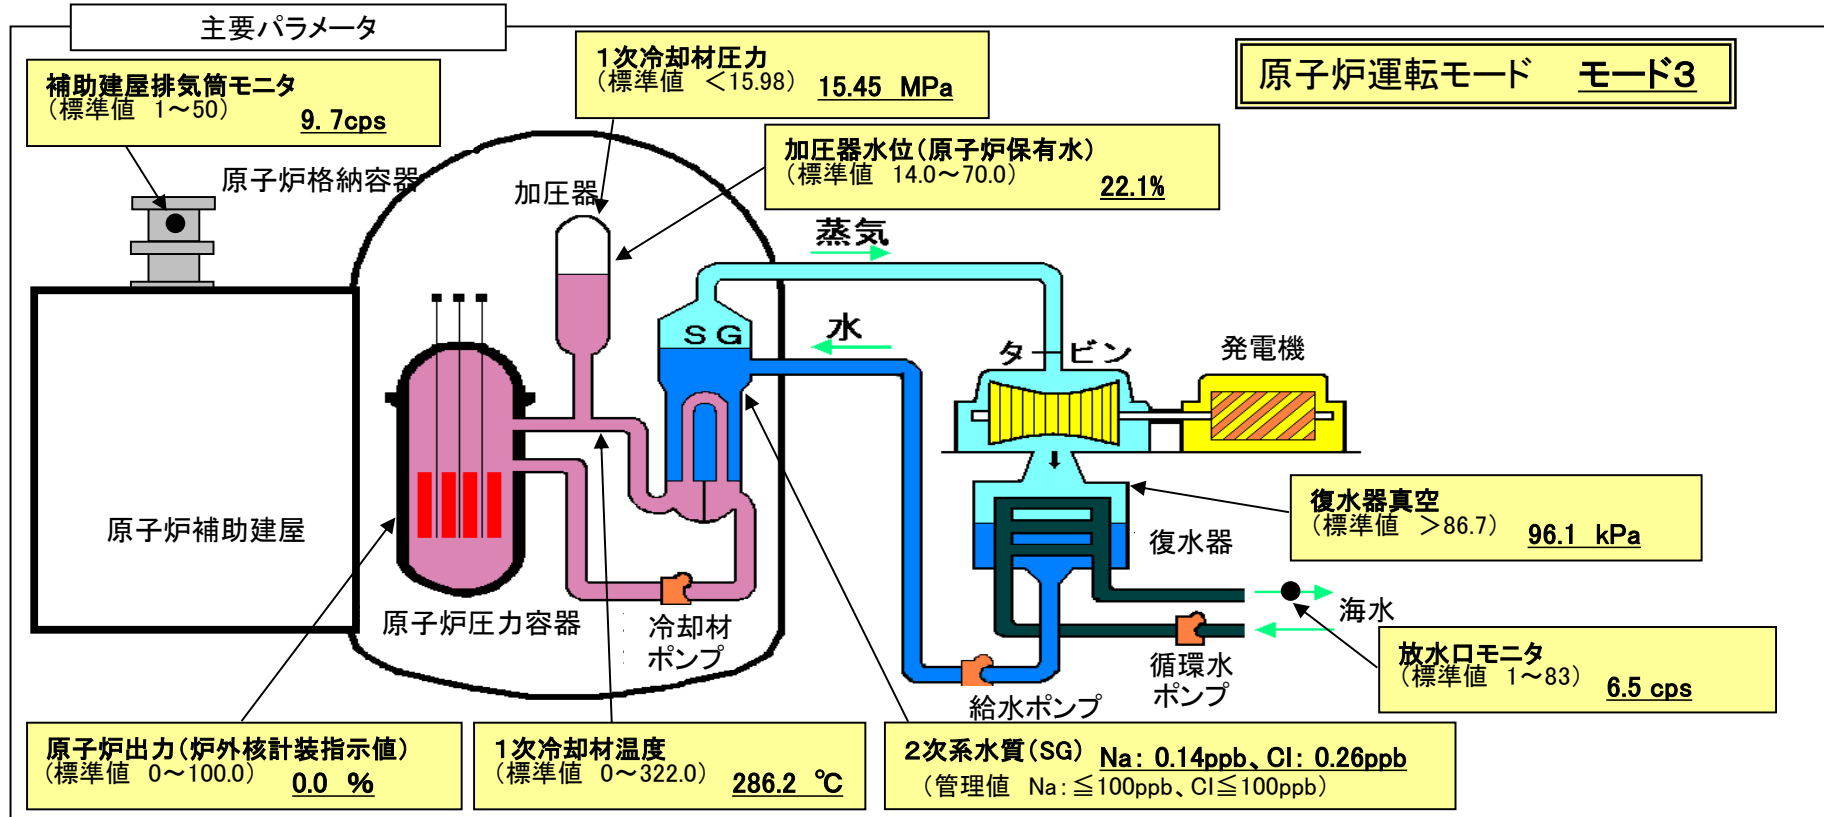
主要パラメータ

補助建屋排気筒モニタ
（標準値　1～50）
9. 7cps

1次冷却材圧力
（標準値　＜15.98）
15.45　MPa

原子炉運転モード　モード3

加圧器水位（原子炉保有水）
（標準値　14.0～70.0）
22.1%

原子炉格納容器

加圧器

蒸気

水

SG

タービン

発電機

原子炉補助建屋

復水器真空
（標準値　＞86.7）
96.1　kPa

復水器

海水

原子炉圧力容器

冷却材ポンプ

循環水ポンプ

放水口モニタ
（標準値　1～83）
6.5 cps

給水ポンプ

原子炉出力（炉外核計装指示値）
（標準値　0～100.0）
0.0　%

1次冷却材温度
（標準値　0～322.0）
286.2　℃

2次系水質（SG）　Na：0.14ppb、Cl：0.26ppb
（管理値　Na：≦100ppb、Cl≦100ppb）